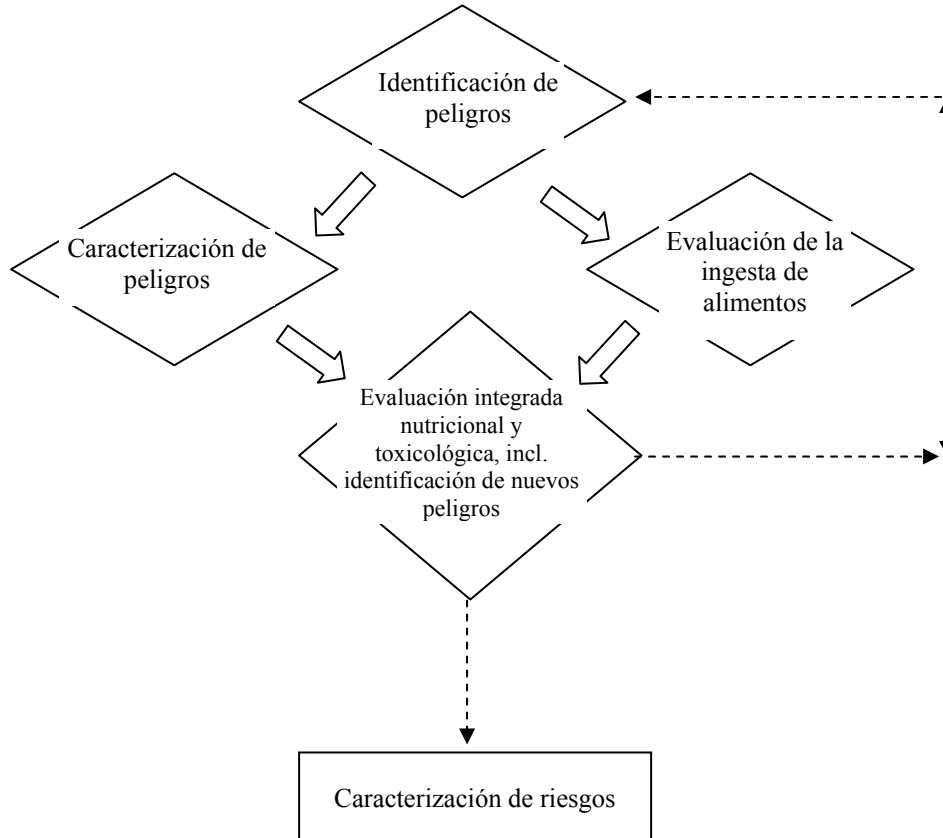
Identificación de peligros

Caracterización de peligros

Evaluación de la ingesta de alimentos

Evaluación integrada nutricional y toxicológica, incl. identificación de nuevos peligros

Caracterización de riesgos